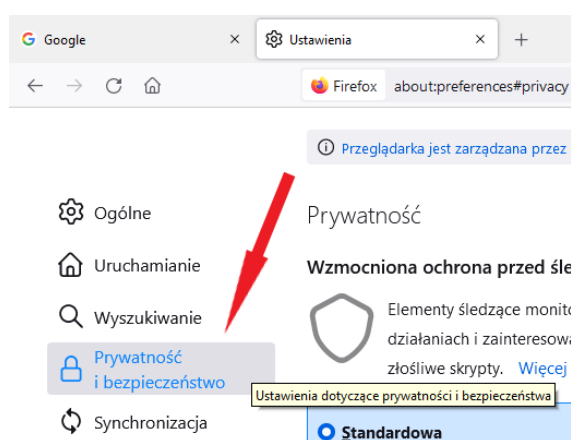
Google ×
Ustawienia ×
+

Firefox about:preferences#privacy

Przeglądarka jest zarządzana przez

Ogólne
Uruchamianie
Wyszukiwanie
Prywatność i bezpieczeństwo
Synchronizacja

Prywatność

Wzmocniona ochrona przed śle

Elementy śledzące monito
działaniach i zainteresowa
złośliwe skrypty. Więcej

Ustawienia dotyczące prywatności i bezpieczeństwa

Standardowa